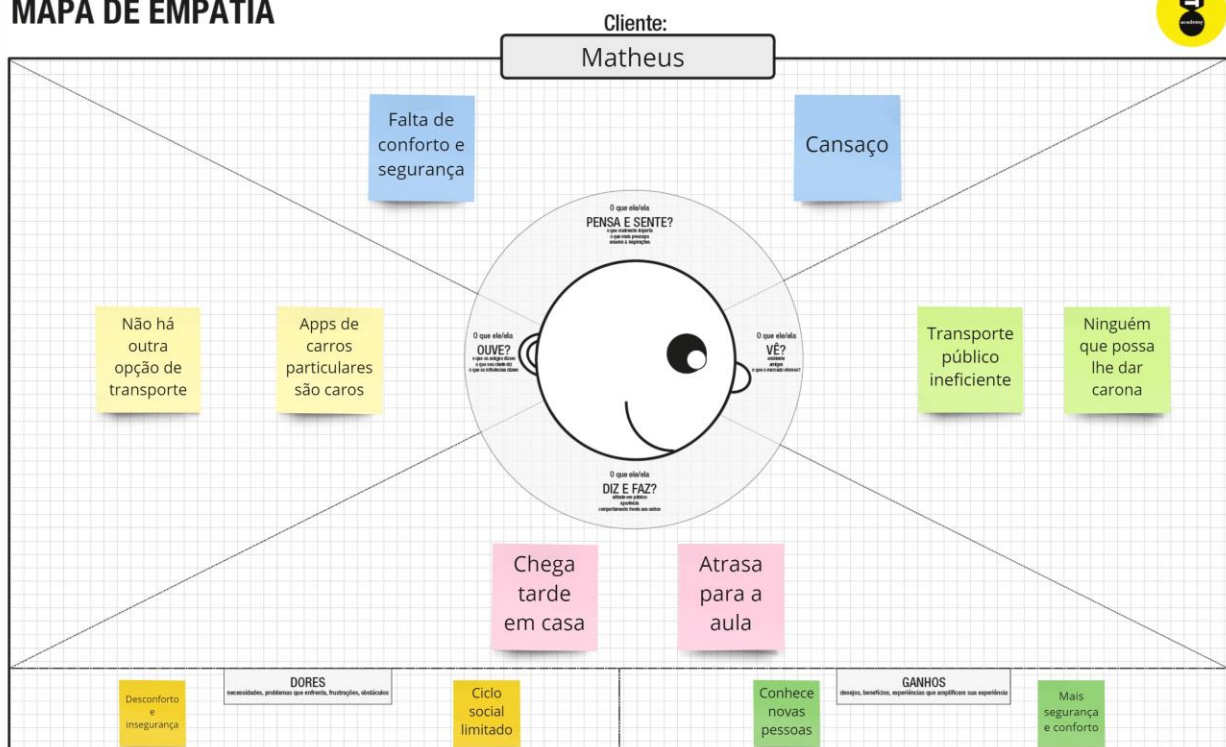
MAPA DE EMPATIA

Cliente:

Matheus

Falta de conforto e segurança

Cansaço

O que ele/ela
PENSA E SENTE?
o que realmente importa
o que mais preocupa
anseios & inspirações

Não há outra opção de transporte

Apps de carros particulares são caros

O que ele/ela
OUVE?
o que os amigos dizem
o que seu chefe diz
o que os influencers dizem

O que ele/ela
VÊ?
ambiente
amigos
o que o mercado oferece?

Transporte público ineficiente

Ninguém que possa lhe dar carona

O que ele/ela
DIZ E FAZ?
atitude em público
aparência
comportamento frente aos outros

Chega tarde em casa

Atrasa para a aula

DORES
necessidades, problemas que enfrenta, frustrações, obstáculos

Desconforto e insegurança

Ciclo social limitado

GANHOS
desejos, benefícios, experiências que amplificam sua experiência

Conhece novas pessoas

Mais segurança e conforto